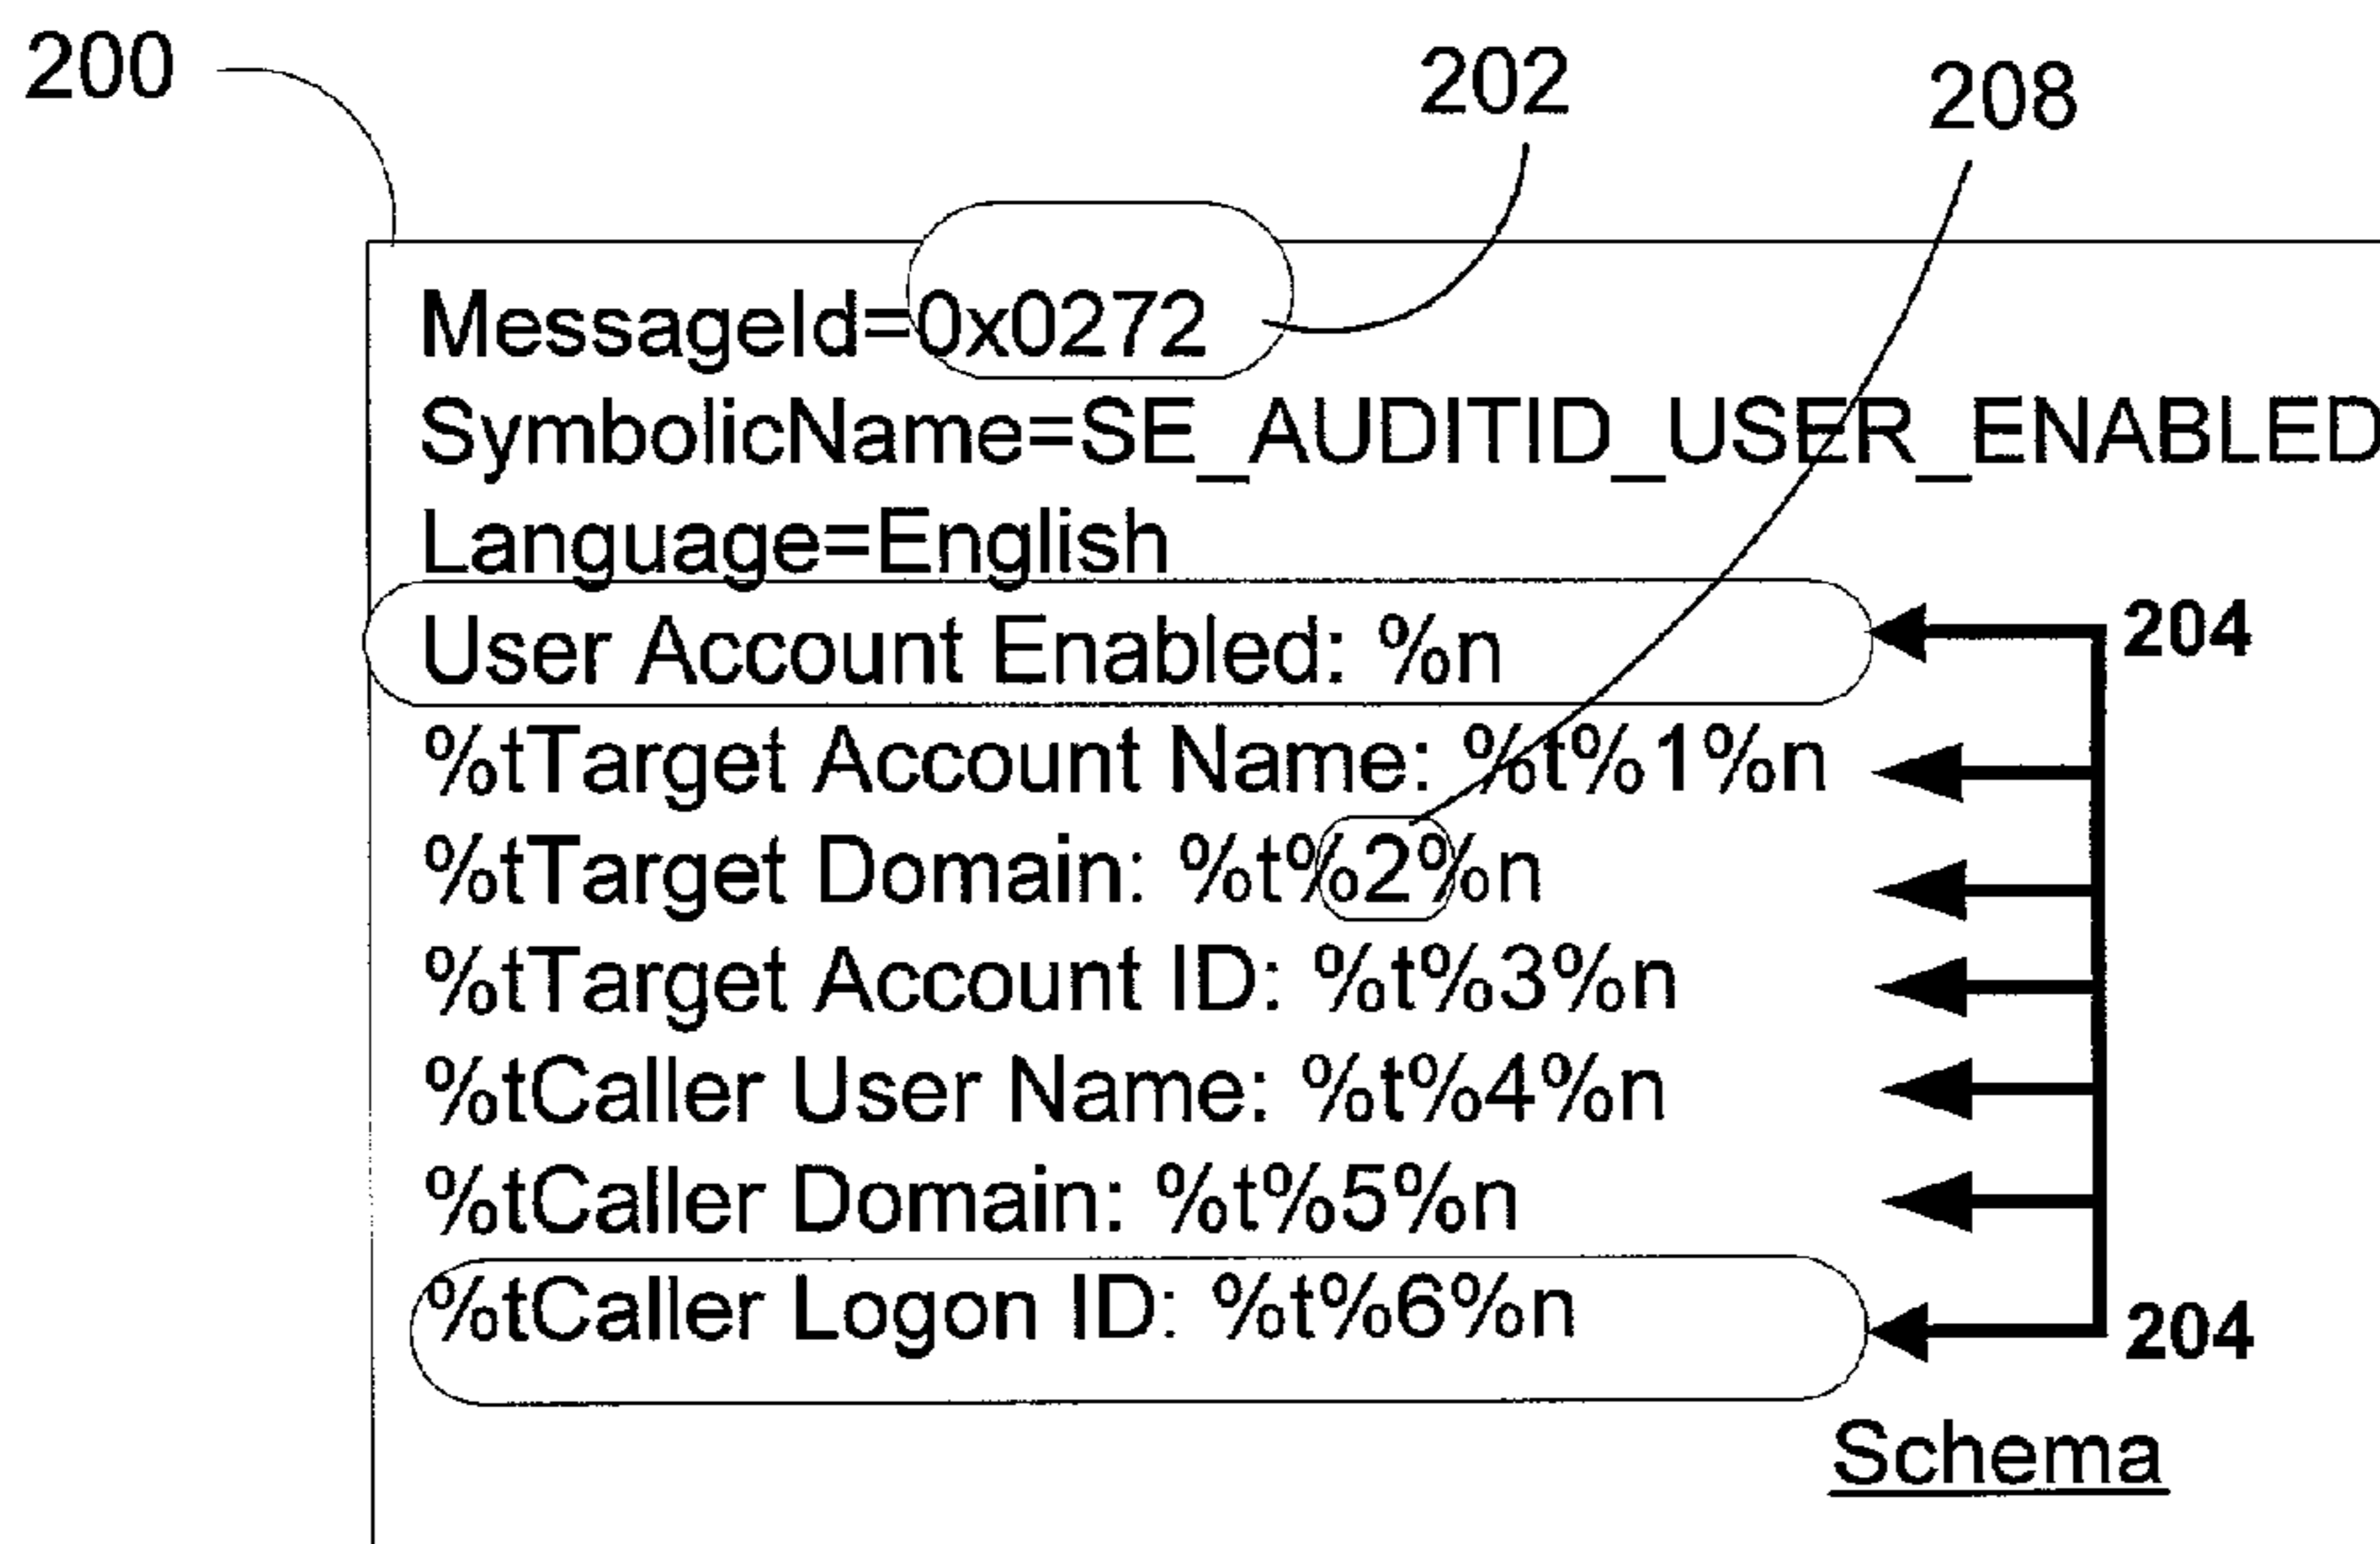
200

202

208

MessageId=0x0272
SymbolicName=SE_AUDITID_USER_ENABLED
Language=English
User Account Enabled: %n
%tTarget Account Name: %t%1%n
%tTarget Domain: %t%2%n
%tTarget Account ID: %t%3%n
%tCaller User Name: %t%4%n
%tCaller Domain: %t%5%n
%tCaller Logon ID: %t%6%n

204

204

Schema